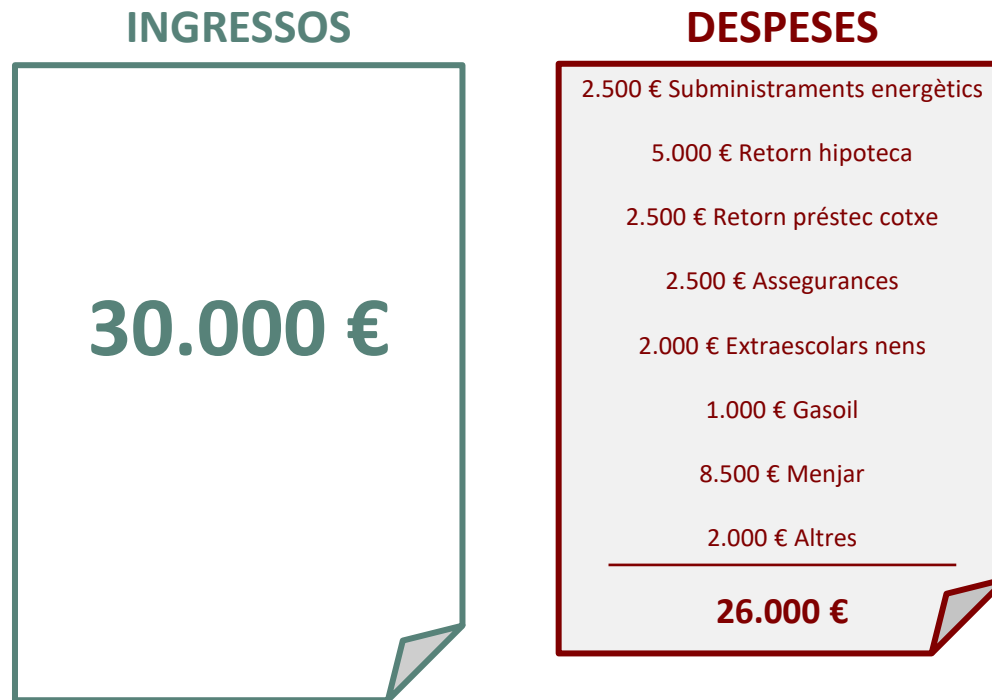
INGRESSOS

30.000 €

DESPESES

2.500 € Subministraments energètics

5.000 € Retorn hipoteca

2.500 € Retorn préstec cotxe

2.500 € Assegurances

2.000 € Extraescolars nens

1.000 € Gasoil

8.500 € Menjar

2.000 € Altres

26.000 €